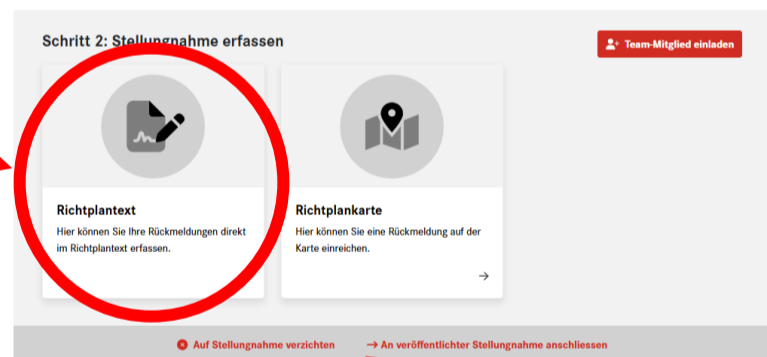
Schritt 2: Stellungnahme erfassen

Team-Mitglied einladen

Richtplantext

Hier können Sie Ihre Rückmeldungen direkt im Richtplantext erfassen.

Richtplankarte

Hier können Sie eine Rückmeldung auf der Karte einreichen.

→

Auf Stellungnahme verzichten

→ An veröffentlichter Stellungnahme anschliessen